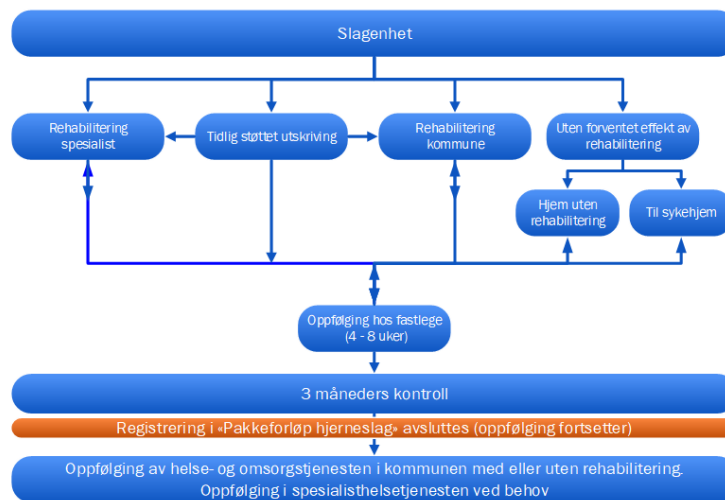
Slagenhet

Rehabilitering spesialist

Tidlig støttet utskriving

Rehabilitering kommune

Uten forventet effekt av rehabilitering

Hjem uten rehabilitering

Til sykehjem

Oppfølging hos fastlege (4 - 8 uker)

3 måneders kontroll

Registrering i «Pakkeforløp hjerneslag» avsluttes (oppfølging fortsetter)

Oppfølging av helse- og omsorgstjenesten i kommunen med eller uten rehabilitering. Oppfølging i spesialisthelsetjenesten ved behov